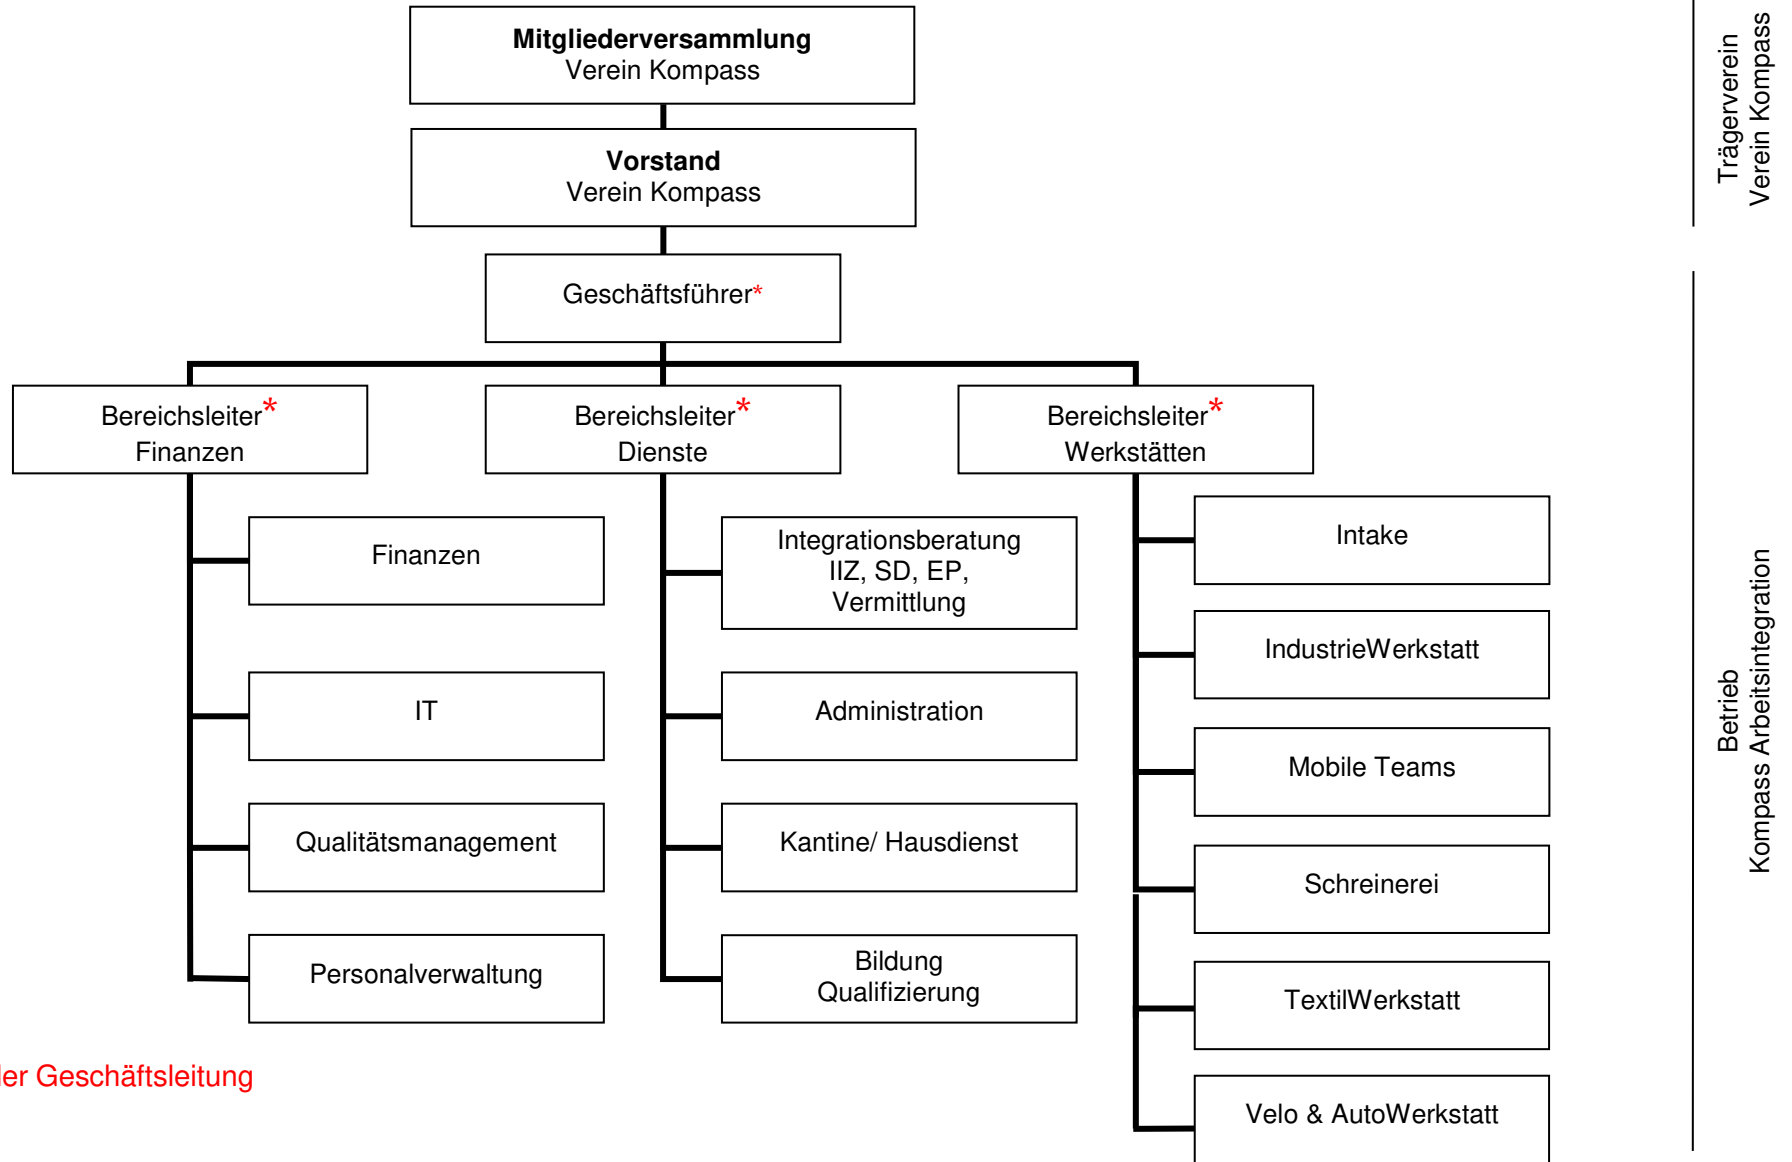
**Mitgliederversammlung**
Verein Kompass

**Vorstand**
Verein Kompass

Geschäftsführer*

Bereichsleiter*
Finanzen

Bereichsleiter*
Dienste

Bereichsleiter*
Werkstätten

Finanzen

IT

Qualitätsmanagement

Personalverwaltung

Integrationsberatung
IIZ, SD, EP,
Vermittlung

Administration

Kantine/ Hausdienst

Bildung
Qualifizierung

Intake

IndustrieWerkstatt

Mobile Teams

Schreinerei

TextilWerkstatt

Velo & AutoWerkstatt

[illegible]er Geschäftsleitung

Trägerverein
Verein Kompass

Betrieb
Kompass Arbeitsintegration